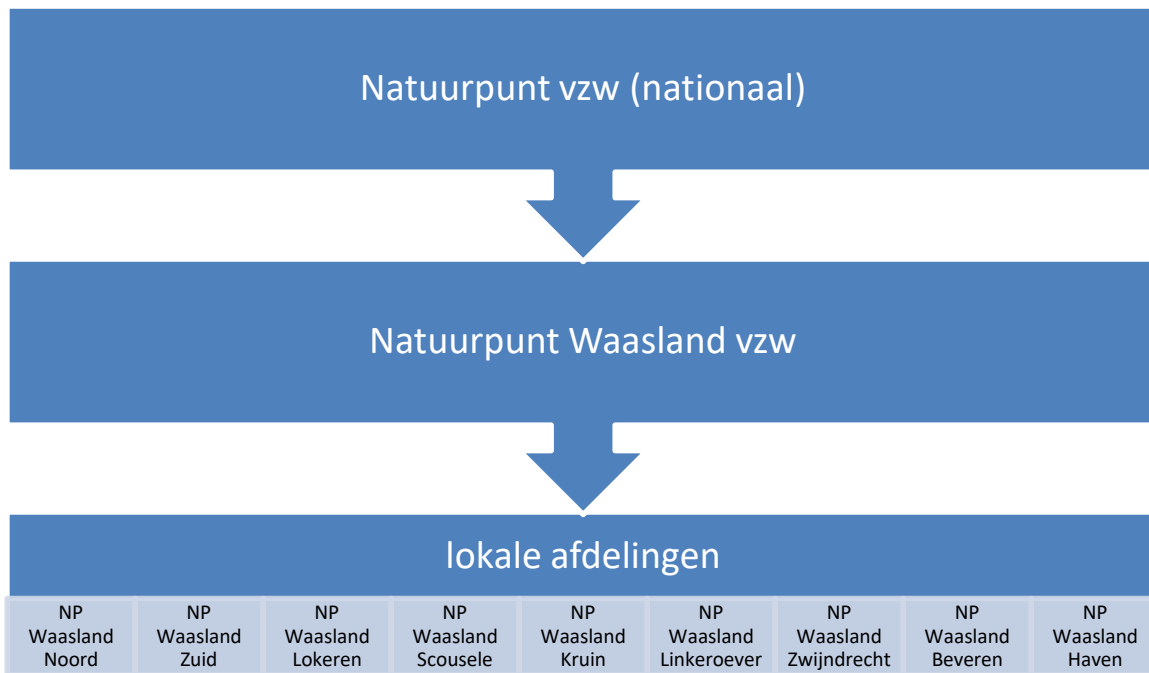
Natuurpunt vzw (nationaal)

Natuurpunt Waasland vzw

lokale afdelingen

NP Waasland Noord

NP Waasland Zuid

NP Waasland Lokeren

NP Waasland Scousele

NP Waasland Kruin

NP Waasland Linkeroever

NP Waasland Zwijndrecht

NP Waasland Beveren

NP Waasland Haven